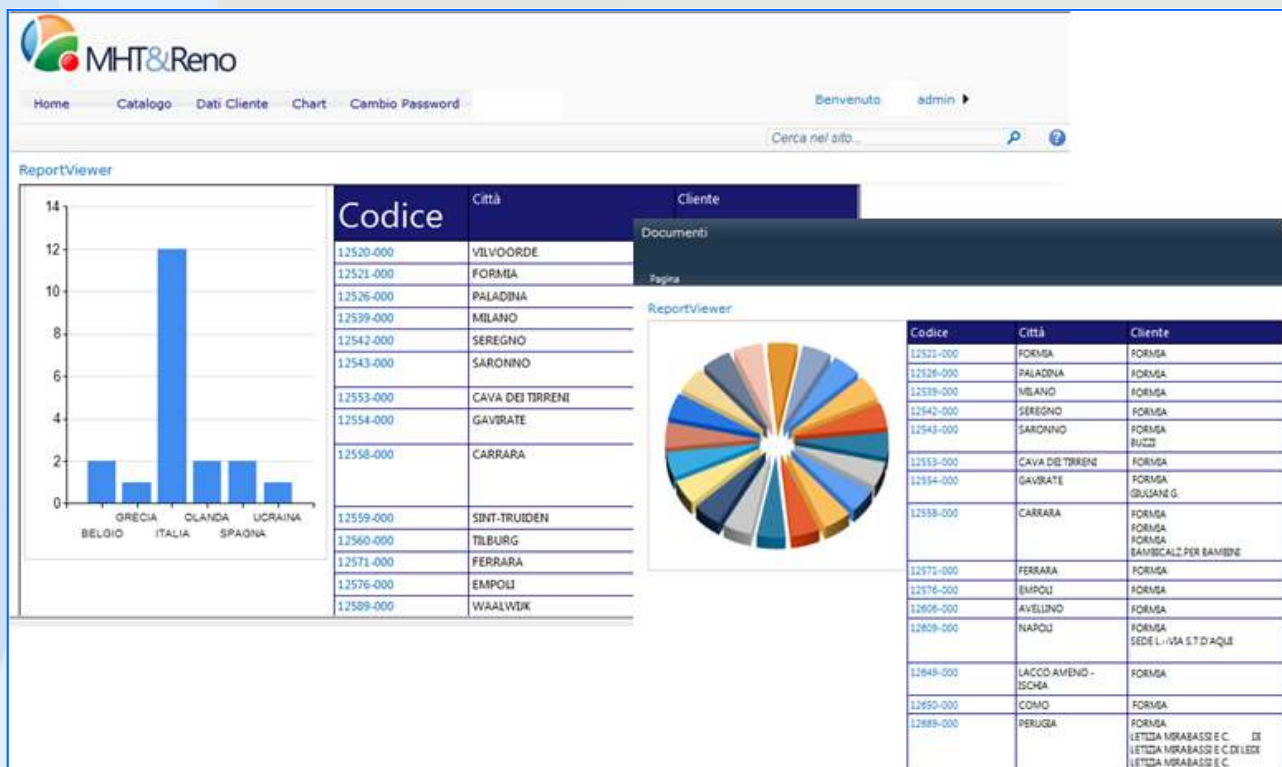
MHT&Reno

Home Catalogo Dati Cliente Chart Cambio Password

Benvenuto admin

Cerca nel sito...

ReportViewer

14
12
10
8
6
4
2
0

BELGIO GRECIA ITALIA OLANDA SPAGNA UCRAINA

| Codice | Città | Cliente |
|---|---|---|
| 12520-000 | VILVOORDE | |
| 12521-000 | FORMIA | |
| 12526-000 | PALADINA | |
| 12539-000 | MILANO | |
| 12542-000 | SEREGNO | |
| 12543-000 | SARONNO | |
| 12553-000 | CAVA DEI TIRRENI | |
| 12554-000 | GAVIRATE | |
| 12558-000 | CARRARA | |
| 12559-000 | SINT-TRUIDEN | |
| 12560-000 | TILBURG | |
| 12571-000 | FERRARA | |
| 12576-000 | EMPOLI | |
| 12589-000 | WAALWIJK | |

Documenti

Pagina

ReportViewer

| Codice | Città | Cliente |
|---|---|---|
| 12521-000 | FORMIA | FORMIA |
| 12526-000 | PALADINA | FORMIA |
| 12539-000 | MILANO | FORMIA |
| 12542-000 | SEREGNO | FORMIA |
| 12543-000 | SARONNO | FORMIA BUZZI |
| 12553-000 | CAVA DEI TIRRENI | FORMIA |
| 12554-000 | GAVIRATE | FORMIA GIULIANI G. |
| 12558-000 | CARRARA | FORMIA FORMIA FORMIA BAMBICALZ.PER BAMBINI |
| 12571-000 | FERRARA | FORMIA |
| 12576-000 | EMPOLI | FORMIA |
| 12606-000 | AVELLINO | FORMIA |
| 12609-000 | NAPOLI | FORMIA SEDE L.-VIA S.T.D'AQUI |
| 12649-000 | LACCO AMENO - ISCHIA | FORMIA |
| 12650-000 | COMO | FORMIA |
| 12689-000 | PERUGIA | FORMIA LETIZIA MIRABASSI E C. DI LETIZIA MIRABASSI E C.DI LEDI LETIZIA MIRABASSI E C. |